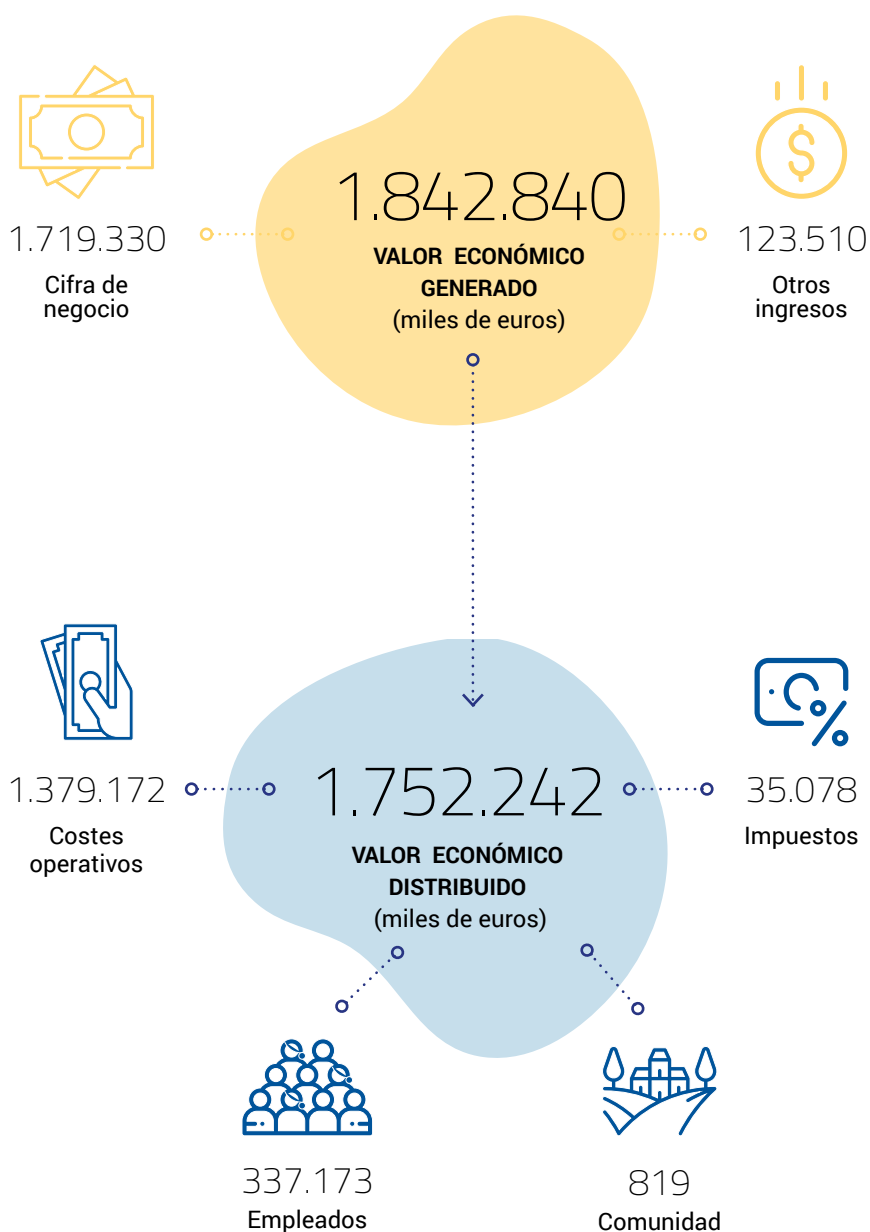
1.719.330
Cifra de negocio

1.842.840
VALOR ECONÓMICO GENERADO
(miles de euros)

123.510
Otros ingresos

1.379.172
Costes operativos

1.752.242
VALOR ECONÓMICO DISTRIBUIDO
(miles de euros)

35.078
Impuestos

337.173
Empleados

819
Comunidad